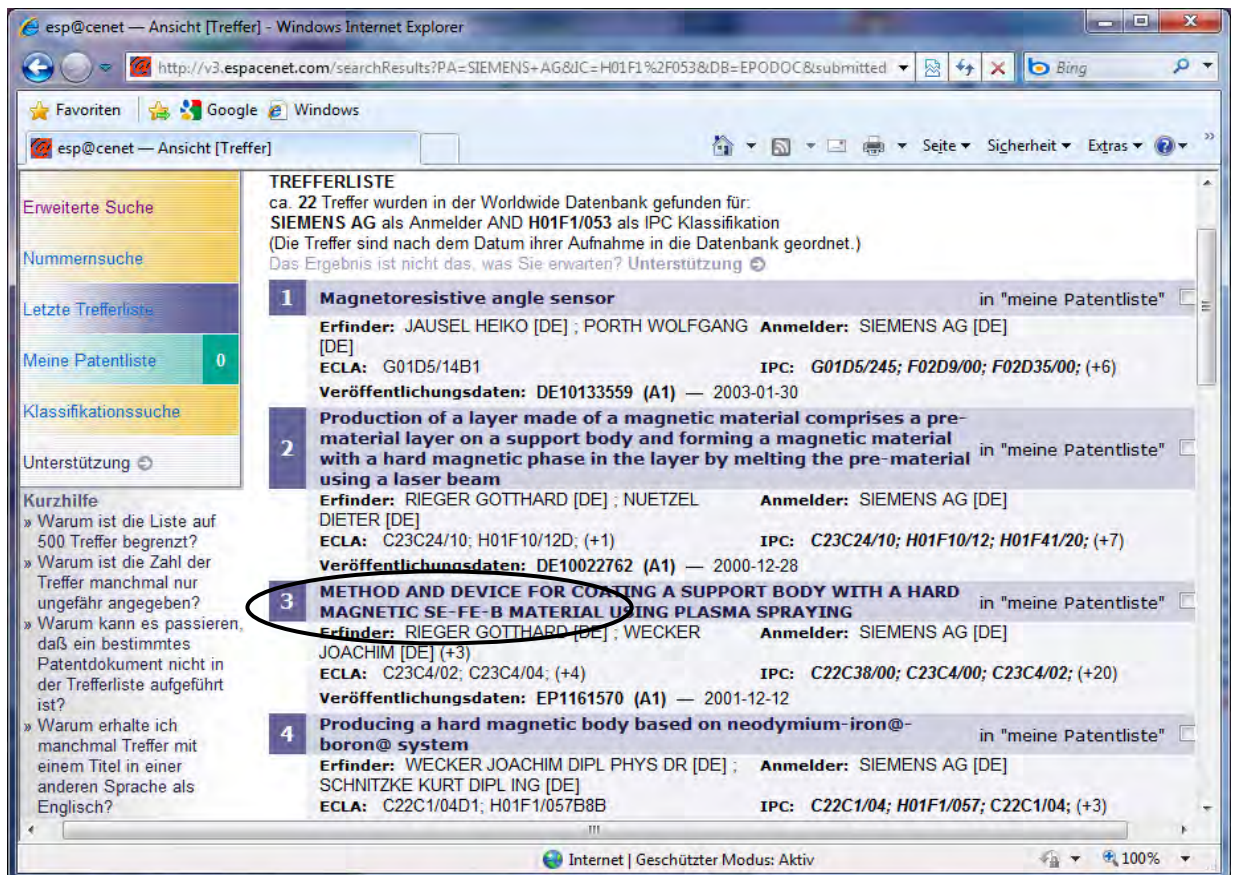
esp@cenet — Ansicht [Treffer] - Windows Internet Explorer

http://v3.espacenet.com/searchResults?PA=SIEMENS+AG&IC=H01F1%2F053&DB=EPODOC&submitted

Bing

Favoriten | Google | Windows

esp@cenet — Ansicht [Treffer]

Seite ▾ Sicherheit ▾ Extras ▾

Erweiterte Suche

Nummernsuche

Letzte Trefferliste

Meine Patentliste 0

Klassifikationssuche

Unterstützung

Kurzhilfe
» Warum ist die Liste auf 500 Treffer begrenzt?
» Warum ist die Zahl der Treffer manchmal nur ungefähr angegeben?
» Warum kann es passieren, daß ein bestimmtes Patentdokument nicht in der Trefferliste aufgeführt ist?
» Warum erhalte ich manchmal Treffer mit einem Titel in einer anderen Sprache als Englisch?

TREFFERLISTE
ca. 22 Treffer wurden in der Worldwide Datenbank gefunden für:
SIEMENS AG als Anmelder AND H01F1/053 als IPC Klassifikation
(Die Treffer sind nach dem Datum ihrer Aufnahme in die Datenbank geordnet.)
Das Ergebnis ist nicht das, was Sie erwarten? Unterstützung

1 Magnetoresistive angle sensor in "meine Patentliste"
Erfinder: JAUSEL HEIKO [DE] ; PORTH WOLFGANG [DE] Anmelder: SIEMENS AG [DE]
ECLA: G01D5/14B1 IPC: G01D5/245; F02D9/00; F02D35/00; (+6)
Veröffentlichungsdaten: DE10133559 (A1) — 2003-01-30

2 Production of a layer made of a magnetic material comprises a pre-material layer on a support body and forming a magnetic material with a hard magnetic phase in the layer by melting the pre-material using a laser beam in "meine Patentliste"
Erfinder: RIEGER GOTTHARD [DE] ; NUETZEL DIETER [DE] Anmelder: SIEMENS AG [DE]
ECLA: C23C24/10; H01F10/12D; (+1) IPC: C23C24/10; H01F10/12; H01F41/20; (+7)
Veröffentlichungsdaten: DE10022762 (A1) — 2000-12-28

3 METHOD AND DEVICE FOR COATING A SUPPORT BODY WITH A HARD MAGNETIC SE-FE-B MATERIAL USING PLASMA SPRAYING in "meine Patentliste"
Erfinder: RIEGER GOTTHARD [DE] ; WECKER JOACHIM [DE] (+3) Anmelder: SIEMENS AG [DE]
ECLA: C23C4/02; C23C4/04; (+4) IPC: C22C38/00; C23C4/00; C23C4/02; (+20)
Veröffentlichungsdaten: EP1161570 (A1) — 2001-12-12

4 Producing a hard magnetic body based on neodymium-iron@-boron@ system in "meine Patentliste"
Erfinder: WECKER JOACHIM DIPL PHYS DR [DE] ; SCHNITZKE KURT DIPL ING [DE] Anmelder: SIEMENS AG [DE]
ECLA: C22C1/04D1; H01F1/057B8B IPC: C22C1/04; H01F1/057; C22C1/04; (+3)

Internet | Geschützter Modus: Aktiv 100%